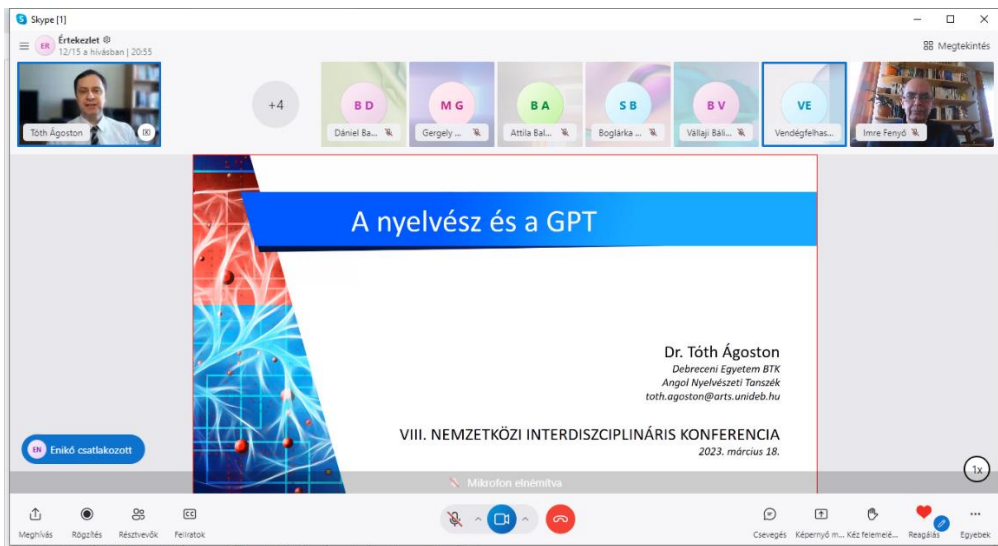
Skype [1]

ER Értekezlet
12/15 a hívásban | 20:55

Megtekintés

Tóth Ágoston

+4

BD Dániel Ba...

MG Gergely ...

BA Attila Bal...

SB Boglárka ...

BV Vállaji Báli...

VE Vendégfelhas...

Imre Fenyő

A nyelvész és a GPT

Dr. Tóth Ágoston
Debreceni Egyetem BTK
Angol Nyelvészeti Tanszék
toth.agoston@arts.unideb.hu

VIII. NEMZETKÖZI INTERDISZCIPLINÁRIS KONFERENCIA
2023. március 18.

EN Enikő csatlakozott

Mikrofon elnémítva

1x

Meghívás Rögzítés Résztvevők Feliratok

Csevegés Képernyő m... Kéz felemelé... Reagálás Egyebek